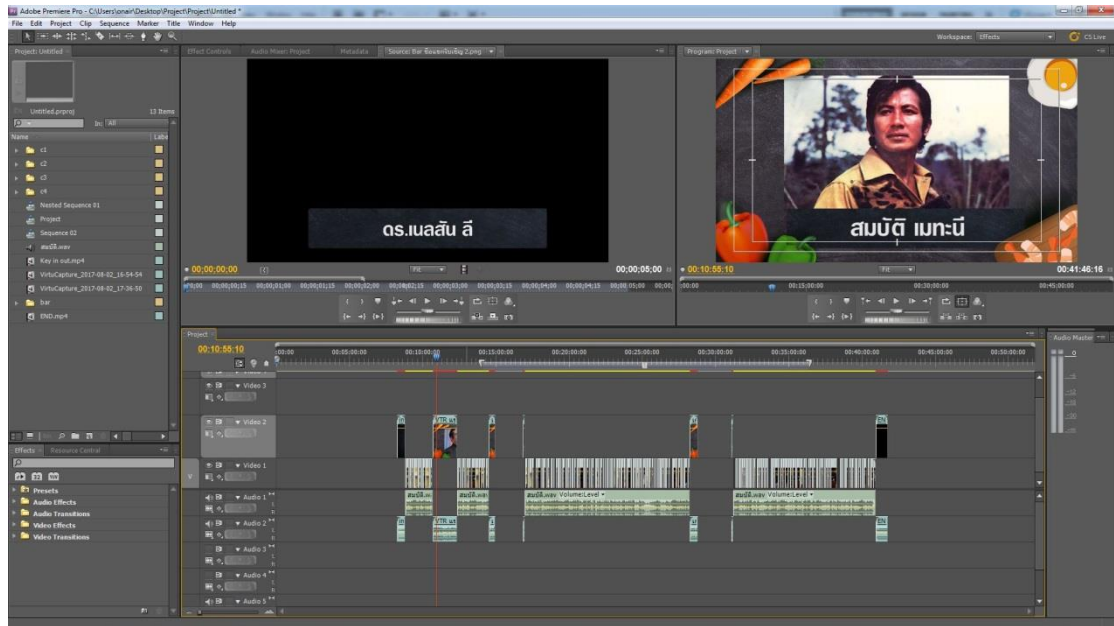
Adobe Premiere Pro - C:\Users\jonair\Desktop\Project\Project\Untitled *

File Edit Project Clip Sequence Marker Title Window Help

Workspace: Effects

CS Live

Project: Untitled

Untitled.prproj

13 Items

In: All

Name

Label

c1

c2

c3

c4

Nested Sequence 01

Project

Sequence 02

สมบัติ.wav

Key in out.mp4

VirtuCapture_2017-08-02_16-54-54

VirtuCapture_2017-08-02_17-36-50

bar

END.mp4

Effect Controls

Audio Mixer: Project

Metadata

Source: Bar ชื่อนสกโมชญ 2.png

ดร.เนลสัน ลี

00;00;00;00

Fit

00;00;05;00

00;00

00;00;00;15

00;00;01;00

00;00;01;15

00;00;02;00

00;00;02;15

00;00;03;00

00;00;03;15

00;00;04;00

00;00;04;15

00;00;05;00

Program: Project

สมบัติ เมทะนี

00:10:55:10

Fit

00:41:46:16

00:00

00:15:00:00

00:30:00:00

00:45:00:00

Project

00:10:55:10

00:00

00:05:00:00

00:10:00:00

00:15:00:00

00:20:00:00

00:25:00:00

00:30:00:00

00:35:00:00

00:40:00:00

00:45:00:00

00:50:00:00

Video 3

Video 2

Video 1

Audio 1

Audio 2

Audio 3

Audio 4

Audio 5

VTR

EN

สมบัติ.wav

สมบัติ.wav

สมบัติ.wav Volume:Level

สมบัติ.wav Volume:Level

Effects

Resource Central

Presets

Audio Effects

Audio Transitions

Video Effects

Video Transitions

Audio Master

0